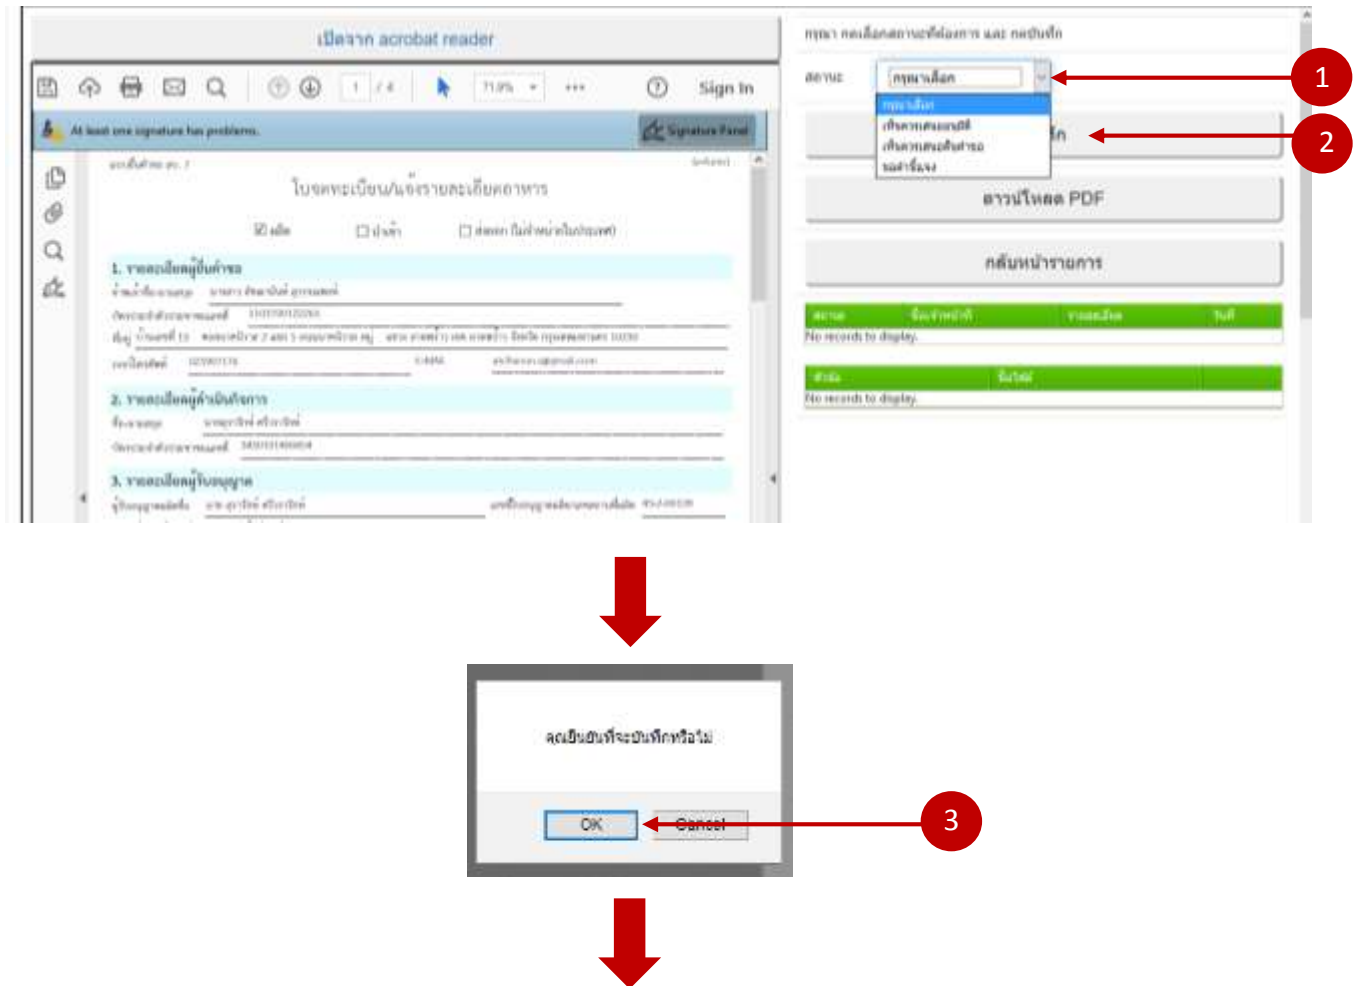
เปิดจาก acrobat reader

1 / 4 71.9% Sign In

At least one signature has problems. Signature Panel

ใบจดทะเบียน/แจ้งรายละเอียดอาหาร

1. รายละเอียดผู้ยื่นคำขอ

2. รายละเอียดผู้ดำเนินกิจการ

3. รายละเอียดผู้รับอนุญาต

กรุณา กดเลือกสถานะที่ต้องการ และ กดบันทึก

สถานะ กรุณาเลือก

กรุณาเลือก

บันทึก

ดาวน์โหลด PDF

กลับหน้ารายการ

No records to display.

No records to display.

1

2

คุณยืนยันที่จะบันทึกหรือไม่

OK Cancel

3